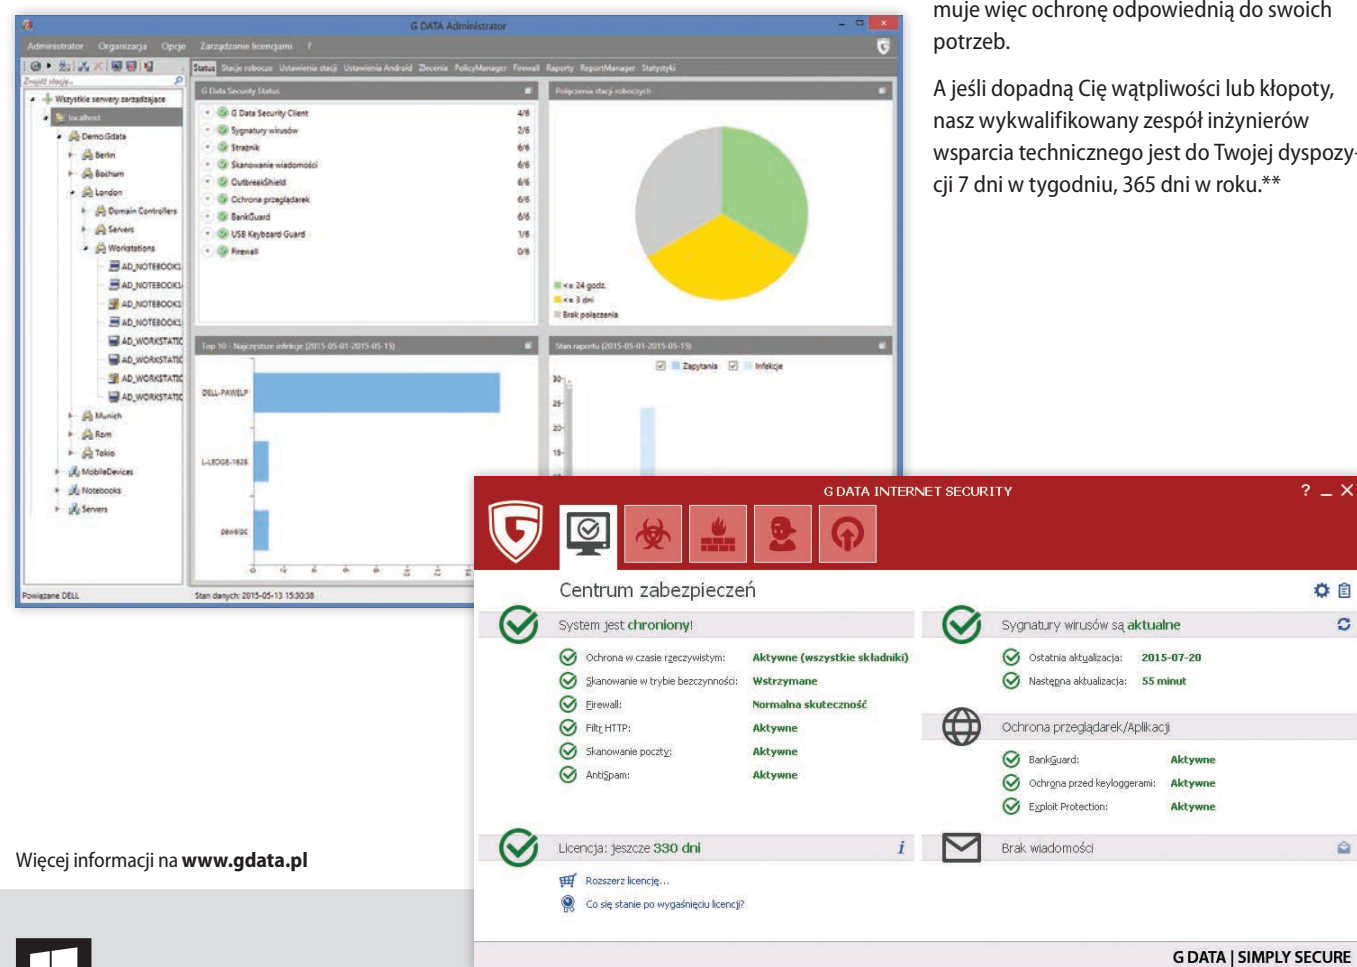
muje więc ochronę odpowiednią do swoich potrzeb.

A jeśli dopadną Cię wątpliwości lub kłopoty, nasz wykwalifikowany zespół inżynierów wsparcia technicznego jest do Twojej dyspozycji 7 dni w tygodniu, 365 dni w roku.**

G DATA Administrator

Administrator Organizacja Opcje Zarządzanie licencjami ?

Status Stacje robocze Ustawienia stacji Ustawienia Android Zlecenia PolicyManager Firewall Raporty ReportManager Statystyki

Wszystkie serwery zarządzające
localhost
DemoGdata
Berlin
Bochum
London
Domain Controllers
Servers
Workstations
AD_NOTEBOOK1
AD_NOTEBOOK1
AD_NOTEBOOK1
AD_NOTEBOOK1
AD_WORKSTATIC
AD_WORKSTATIC
AD_WORKSTATIC
AD_WORKSTATIC
Munich
Rom
Tokio
MobileDevices
Notebooks
Servers

G Data Security Status

| | |
|---|---|
| G Data Security Client | 4/6 |
| Sygnatury wirusów | 2/6 |
| Strażnik | 6/6 |
| Skanowanie wiadomości | 6/6 |
| OutbreakShield | 6/6 |
| Ochrona przeglądarek | 6/6 |
| BankGuard | 6/6 |
| USB Keyboard Guard | 1/6 |
| Firewall | 0/6 |

Połączenia stacji roboczych

<= 24 godz.
<= 3 dni
Brak połączenia

Top 10 - Najczęstsze infekcje (2015-05-01-2015-05-15)

DELL-PAWELP
L-LEDGE-1626
pawelpc

Stan raportu (2015-05-01-2015-05-15)

Zapytania Infekcje

30
25
20
15

Powiązane DELL
Stan danych: 2015-05-13 15:30:38

Więcej informacji na **www.gdata.pl**

G DATA INTERNET SECURITY

? _ X

Centrum zabezpieczeń

System jest chroniony!

Ochrona w czasie rzeczywistym: Aktywne (wszystkie składniki)
Skanowanie w trybie bezczynności: Wstrzymane
Firewall: Normalna skuteczność
Filtr HTTP: Aktywne
Skanowanie poczty: Aktywne
AntiSpam: Aktywne

Sygnatury wirusów są aktualne

Ostatnia aktualizacja: 2015-07-20
Następna aktualizacja: 55 minut

Ochrona przeglądarek/Aplikacji

BankGuard: Aktywne
Ochrona przed keyloggerami: Aktywne
Exploit Protection: Aktywne

Licencja: jeszcze 330 dni

Rozszerz licencję...
Co się stanie po wygaśnięciu licencji?

Brak wiadomości

G DATA | SIMPLY SECURE